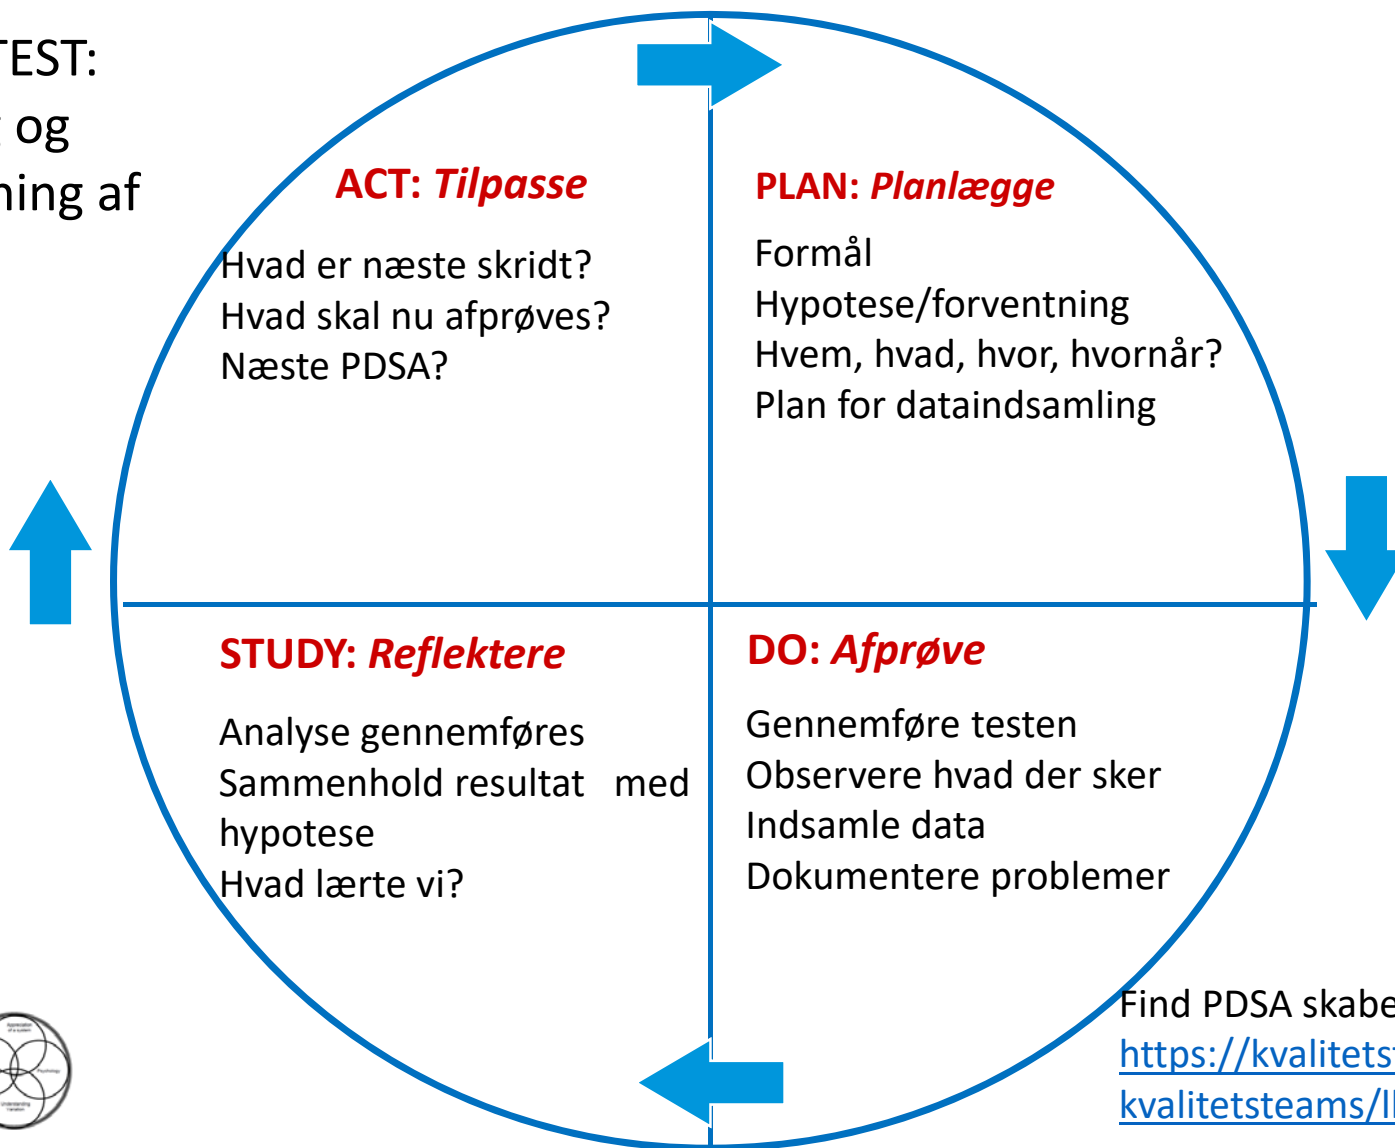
TEST:
og
ning af

ACT: Tilpasse

Hvad er næste skridt?
Hvad skal nu afprøves?
Næste PDSA?

PLAN: Planlægge

Formål
Hypotese/forventning
Hvem, hvad, hvor, hvornår?
Plan for dataindsamling

STUDY: Reflektere

Analyse gennemføres
Sammenhold resultat med hypotese
Hvad lærte vi?

DO: Afprøve

Gennemføre testen
Observere hvad der sker
Indsamle data
Dokumentere problemer

Find PDSA skabe
https://kvalitets
kvalitetsteams/I